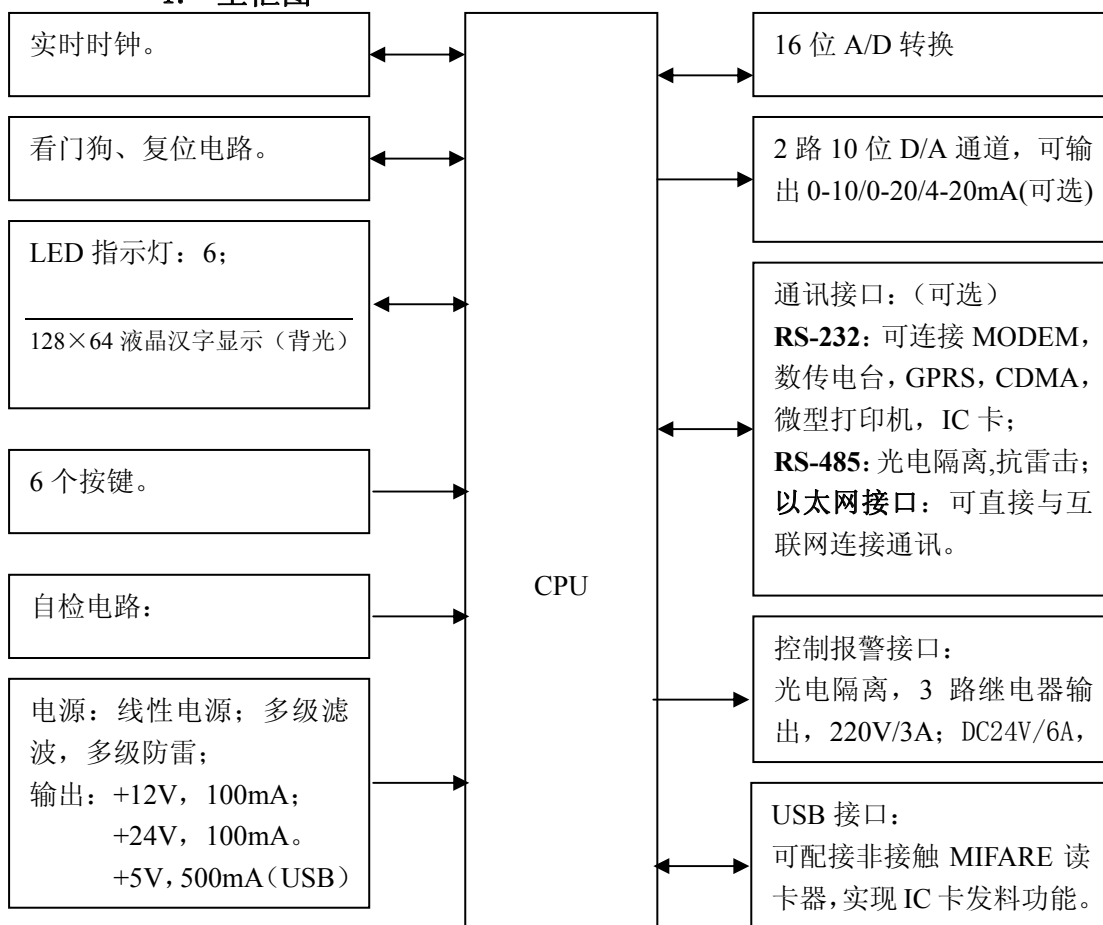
1. 土框图

实时时钟。

看门狗、复位电路。

LED 指示灯：6；

128×64 液晶汉字显示（背光）

6 个按键。

自检电路：

电源：线性电源；多级滤波，多级防雷；
输出：+12V，100mA；
+24V，100mA。
+5V，500mA（USB）

CPU

16 位 A/D 转换

2 路 10 位 D/A 通道，可输出 0-10/0-20/4-20mA(可选)

通讯接口：（可选）
**RS-232**：可连接 MODEM，数传电台，GPRS，CDMA，微型打印机，IC 卡；
**RS-485**：光电隔离,抗雷击；
**以太网接口**：可直接与互联网连接通讯。

控制报警接口：
光电隔离，3 路继电器输出，220V/3A；DC24V/6A，

USB 接口：
可配接非接触 MIFARE 读卡器,实现 IC 卡发料功能。